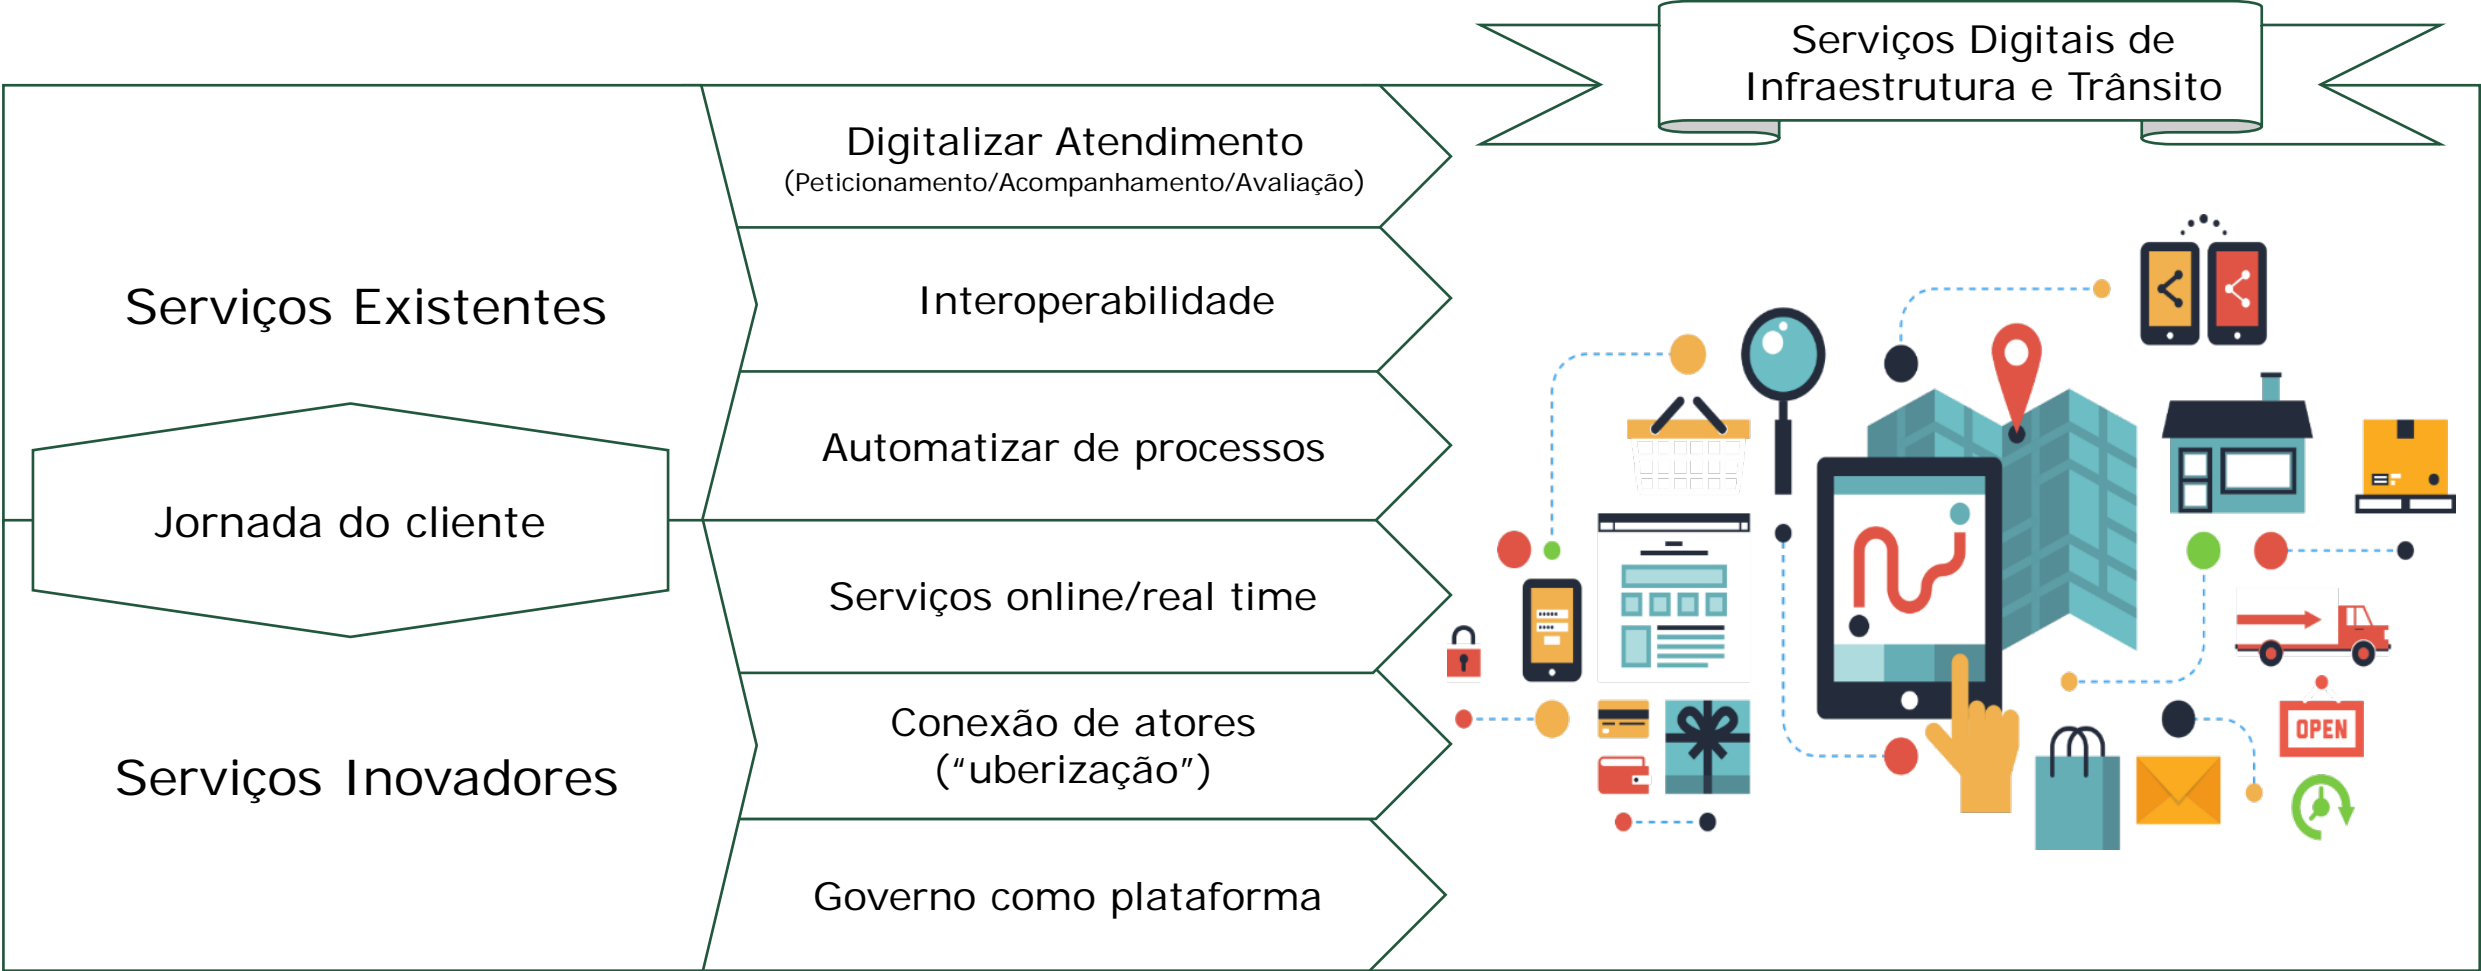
Serviços Digitais de Infraestrutura e Trânsito

Serviços Existentes

Jornada do cliente

Serviços Inovadores

Digitalizar Atendimento
(Peticionamento/Acompanhamento/Avaliação)

Interoperabilidade

Automatizar de processos

Serviços online/real time

Conexão de atores
("uberização")

Governo como plataforma

OPEN